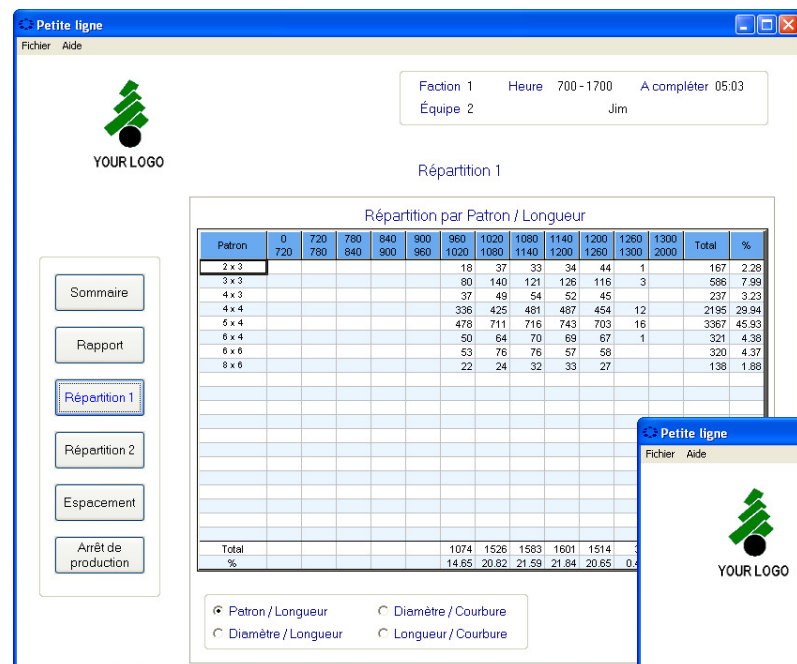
Petite ligne

Fichier Aide

YOUR LOGO

Faction 1 Heure 700 - 1700 A compléter 05:03
Équipe 2 Jim

Répartition 1

Sommaire

Rapport

Répartition 1

Répartition 2

Espacement

Arrêt de production

Répartition par Patron / Longueur

| Patron | 0 720 | 720 780 | 780 840 | 840 900 | 900 960 | 960 1020 | 1020 1080 | 1080 1140 | 1140 1200 | 1200 1260 | 1260 1300 | 1300 2000 | Total | % |
|---|---|---|---|---|---|---|---|---|---|---|---|---|---|---|
| 2 x 3 | | | | | | 18 | 37 | 33 | 34 | 44 | 1 | | 167 | 2.28 |
| 3 x 3 | | | | | | 80 | 140 | 121 | 126 | 116 | 3 | | 586 | 7.99 |
| 4 x 3 | | | | | | 37 | 49 | 54 | 52 | 45 | | | 237 | 3.23 |
| 4 x 4 | | | | | | 336 | 425 | 481 | 487 | 454 | 12 | | 2195 | 29.94 |
| 5 x 4 | | | | | | 478 | 711 | 716 | 743 | 703 | 16 | | 3367 | 45.93 |
| 6 x 4 | | | | | | 50 | 64 | 70 | 69 | 67 | 1 | | 321 | 4.38 |
| 6 x 6 | | | | | | 53 | 76 | 76 | 57 | 58 | | | 320 | 4.37 |
| 8 x 6 | | | | | | 22 | 24 | 32 | 33 | 27 | | | 138 | 1.88 |
| Total | | | | | | 1074 | 1526 | 1583 | 1601 | 1514 | 3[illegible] | | | |
| % | | | | | | 14.65 | 20.82 | 21.59 | 21.84 | 20.65 | 0.4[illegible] | | | |

Patron / Longueur
Diamètre / Longueur
Diamètre / Courbure
Longueur / Courbure

Petite ligne

Fichier Aide

YOUR LOGO